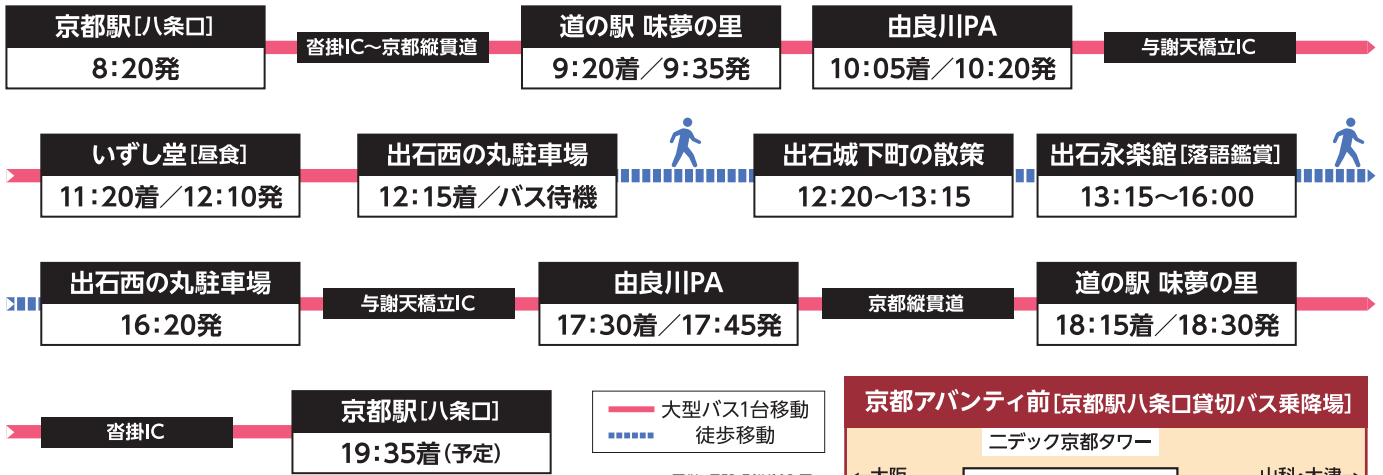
京都駅［八条口］
8:20発

沓掛IC〜京都縦貫道

道の駅 味夢の里
9:20着／9:35発

由良川PA
10:05着／10:20発

与謝天橋立IC

いずし堂［昼食］
11:20着／12:10発

出石西の丸駐車場
12:15着／バス待機

出石城下町の散策
12:20〜13:15

出石永楽館［落語鑑賞］
13:15〜16:00

出石西の丸駐車場
16:20発

与謝天橋立IC

由良川PA
17:30着／17:45発

京都縦貫道

道の駅 味夢の里
18:15着／18:30発

沓掛IC

京都駅［八条口］
19:35着（予定）

大型バス1台移動
徒歩移動

京都アバンティ前［京都駅八条口貸切バス乗降場］
ニデック京都タワー
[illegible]
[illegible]